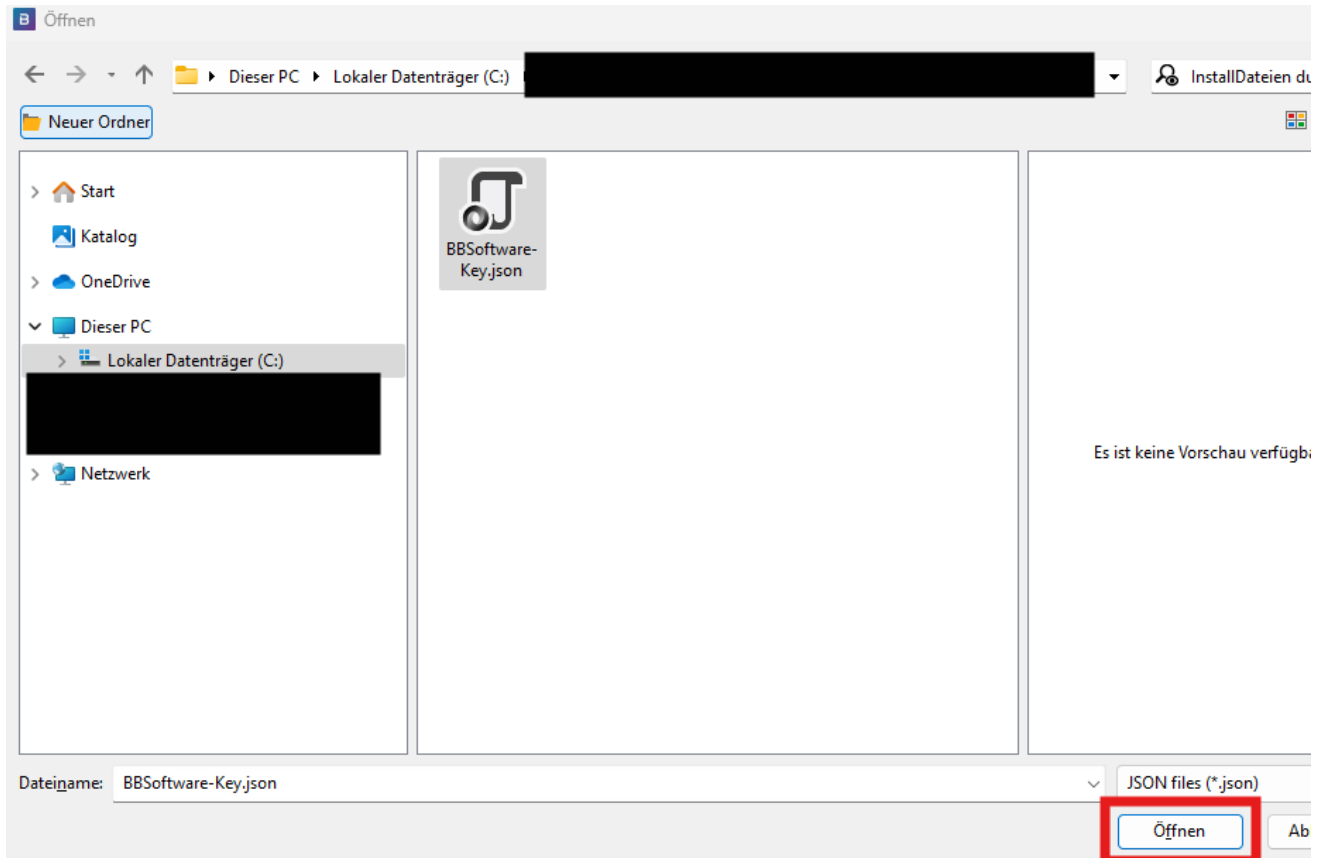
B Öffnen

Dieser PC ▸ Lokaler Datenträger (C:) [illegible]

InstallDateien du

Neuer Ordner

Start
Katalog
OneDrive
Dieser PC
Lokaler Datenträger (C:)
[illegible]
Netzwerk

BBSoftware-Key.json

Es ist keine Vorschau verfügba

Dateiname: BBSoftware-Key.json

JSON files (*.json)

Öffnen

Ab